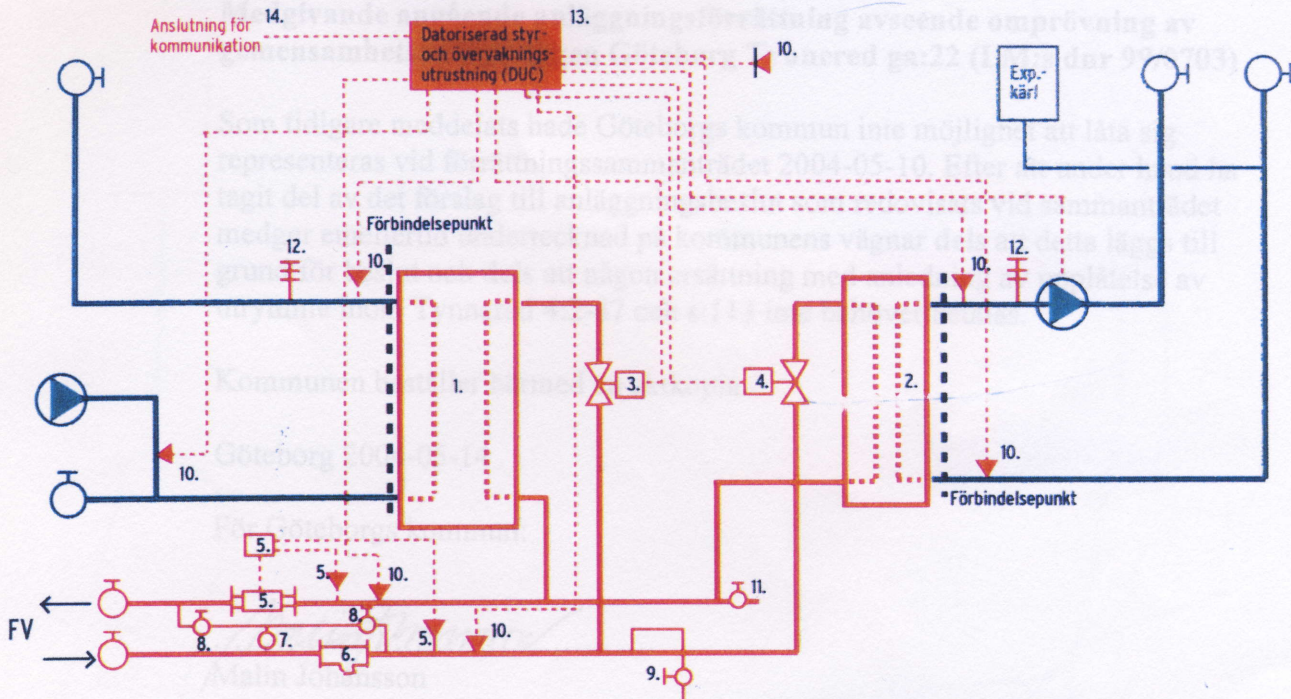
Meddelande angående anläggningsförrättning avseende omprövning av gemensamhetsanläggning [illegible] ga:22 ([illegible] dnr 99/0703)

Som tidigare meddelats har Göteborgs kommun inte möjlighet att låta sig representeras vid förrättningssammanträdet 2004-05-10. Efter att under hand ha tagit del av det förslag till anläggningsbeslut som presenterats vid sammanträdet medger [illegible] undertecknad på kommunens vägnar dels att detta läggs till grund för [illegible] dels att någon ersättning med anledning av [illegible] av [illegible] inte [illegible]

Kommunen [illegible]

Göteborg 200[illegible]

För Göteborgs kommun

Malm Johansson

Anslutning för kommunikation

14.

13.

Datoriserad styr- och övervaknings-utrustning (DUC)

10.

Exp.-kärl

Förbindelsepunkt

12.

10.

1.

3.

4.

2.

10.

12.

10.

10.

Förbindelsepunkt

5.

5.

10.

5.

8.

11.

FV

8.

7.

6.

5.

10.

9.